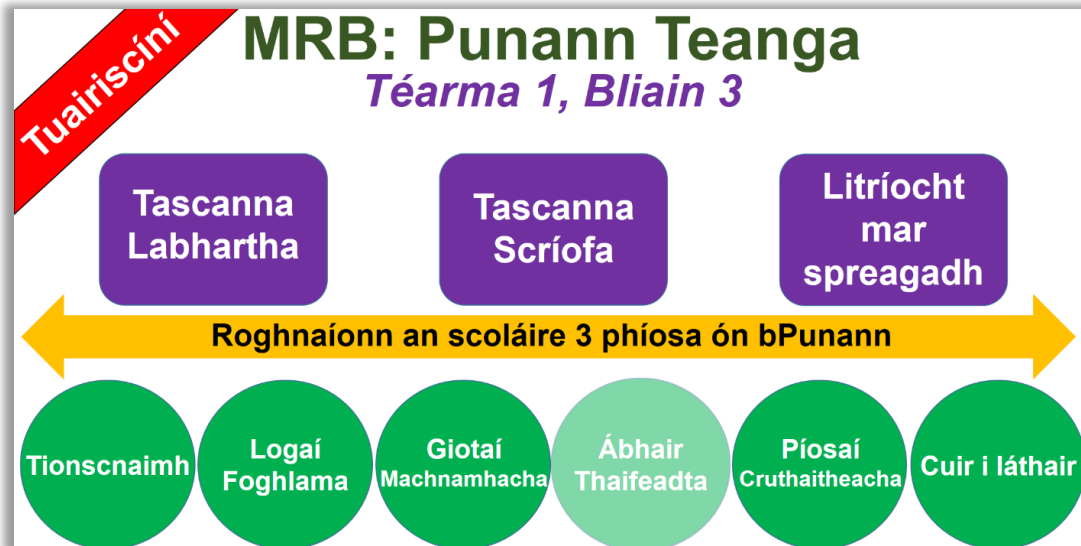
Tuairiscíní

MRB: Punann Teanga

Téarma 1, Bliain 3

Tascanna Labhartha

Tascanna Scríofa

Litríocht mar spreagadh

Roghnaíonn an scoláire 3 phíosa ón bPunann

Tionscnaimh

Logaí Foghlama

Giotaí Machnamhacha

Ábhair Thaifeadta

Píosaí Cruthaitheacha

Cuir i láthair